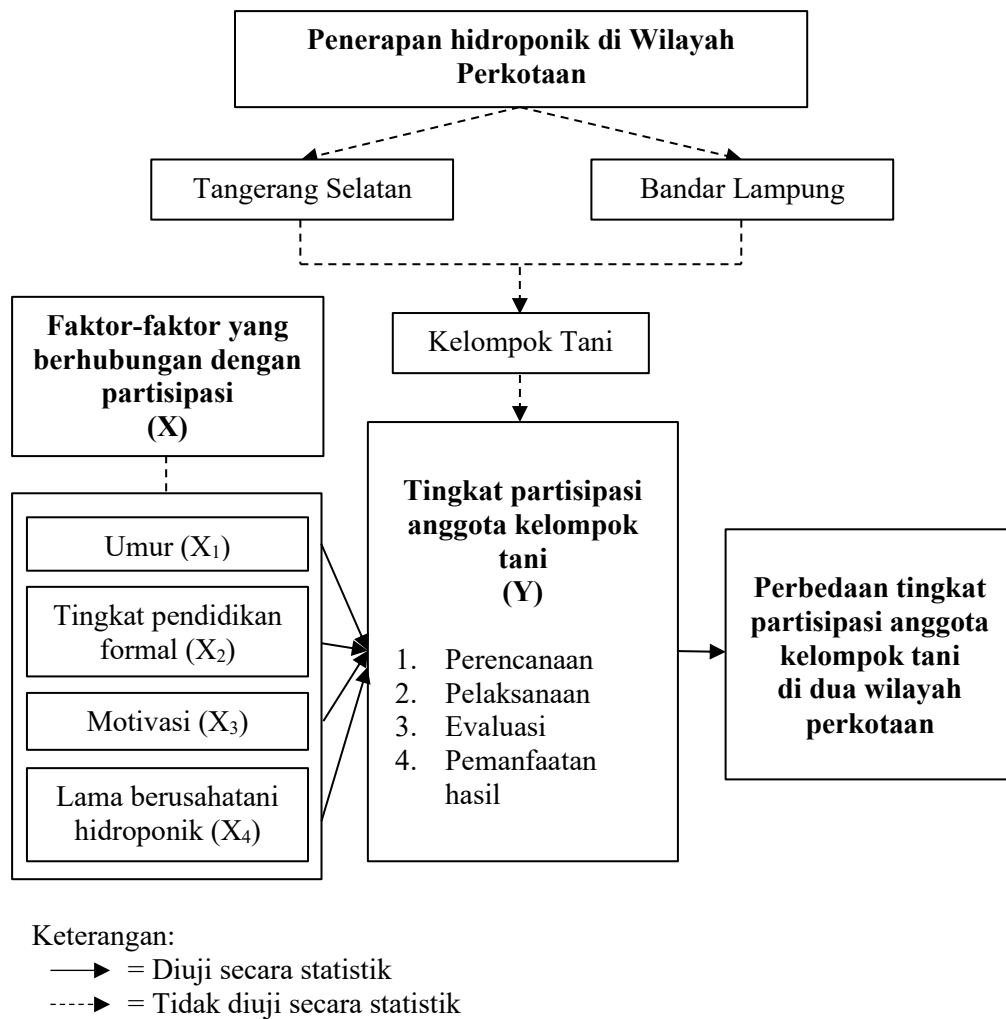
Penerapan hidroponik di Wilayah Perkotaan

Tangerang Selatan

Bandar Lampung

Faktor-faktor yang berhubungan dengan partisipasi (X)

Kelompok Tani

Umur ($X_1$)

Tingkat pendidikan formal ($X_2$)

Motivasi ($X_3$)

Lama berusahatani hidroponik ($X_4$)

Tingkat partisipasi anggota kelompok tani (Y)

1. Perencanaan
2. Pelaksanaan
3. Evaluasi
4. Pemanfaatan hasil

Perbedaan tingkat partisipasi anggota kelompok tani di dua wilayah perkotaan

Keterangan:
= Diuji secara statistik
= Tidak diuji secara statistik